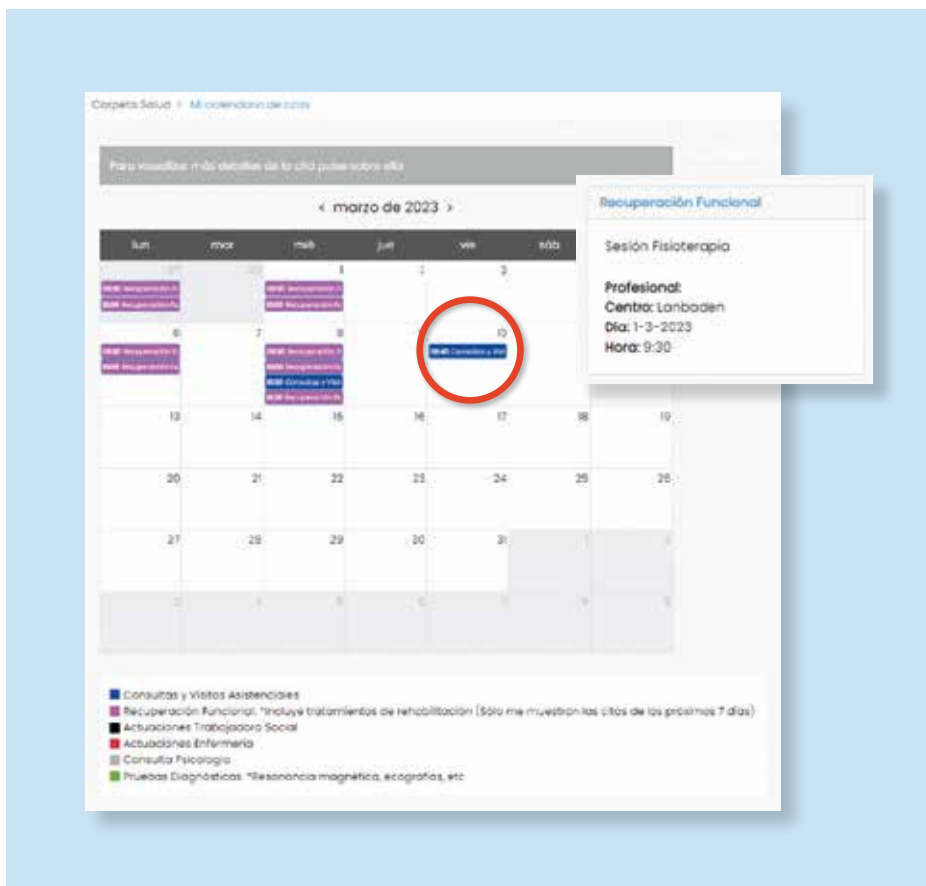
Carpeta Salud > Mi calendario de citas

Para visualizar más detalles de la cita pulse sobre ella

< marzo de 2023 >

Recuperación Funcional

Sesión Fisioterapia

Profesional:
Centro: Lanbaden
Día: 1-3-2023
Hora: 9:30

| lun | mar | mié | jue | vie | sáb | dom |
|---|---|---|---|---|---|---|
| 27 Recuperación Fu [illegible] Recuperación Fu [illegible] | 28 | 1 Recuperación F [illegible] Recuperación F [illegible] | 2 | 3 | | |
| 6 Recuperación F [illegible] Recuperación Fu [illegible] | 7 | 8 Recuperación F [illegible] Recuperación F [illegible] Consultas y Visit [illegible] Recuperación Fu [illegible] | 9 | 10 Consultas y Visi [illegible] | | |
| 13 | 14 | 15 | 16 | 17 | 18 | 19 |
| 20 | 21 | 22 | 23 | 24 | 25 | 26 |
| 27 | 28 | 29 | 30 | 31 | 1 | 2 |
| 3 | 4 | 5 | 6 | 7 | 8 | 9 |

Consultas y Visitas Asistenciales
Recuperación Funcional. *Incluye tratamientos de rehabilitación (Sólo me muestran las citas de los próximos 7 días)
Actuaciones Trabajadora Social
Actuaciones Enfermería
Consulta Psicología
Pruebas Diagnósticas. *Resonancia magnética, ecografías, etc